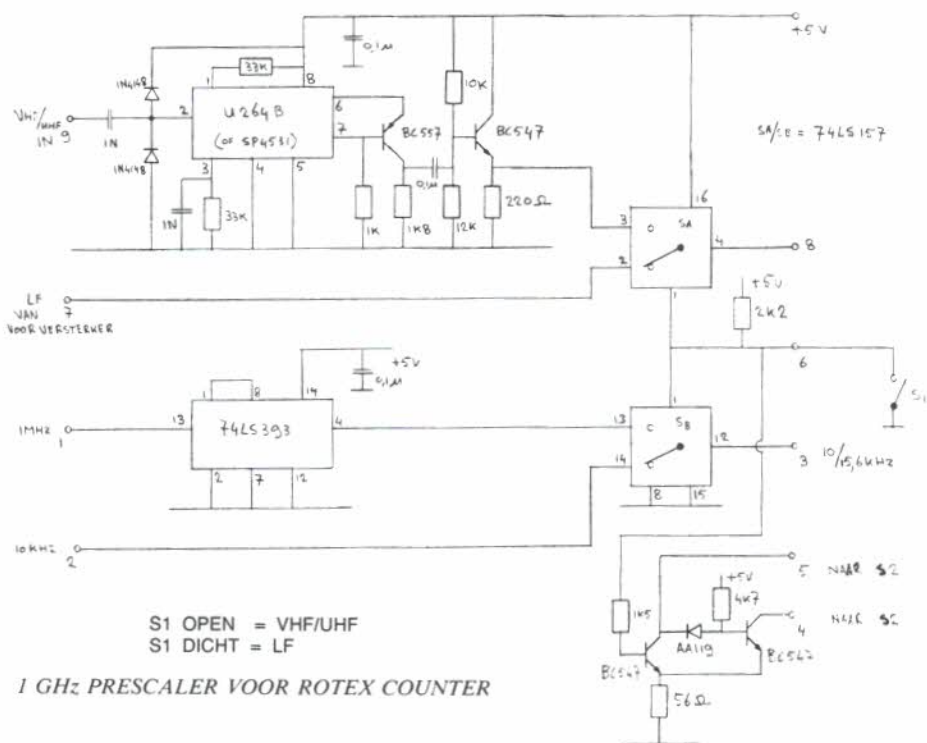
+5V

0,1μ

33K

1N4148

VHF/UHF IN 9

1N

1N4148

1

8

2

6

7

U264B (of SP4531)

3

4

5

1N

33K

10K

BC557

BC547

0,1μ

1K

1K8

12K

220Ω

SA/SB = 74LS157

16

3

0

SA

4

8

2

LF VAN 7 VOORVERSTERKER

1

+5V

2K2

6

S1

+5V

0,1μ

1

8

14

1MHz 1

13

74LS393

4

13

C

SB

12

3 10/15,6kHz

14

2

7

12

8

15

10kHz 2

5 NAAR S2

+5V

4K7

NAAR S2

4

1K5

AA119

BC547

BC547

56Ω

S1 OPEN = VHF/UHF
S1 DICHT = LF

1 GHz PRESCALER VOOR ROTEX COUNTER